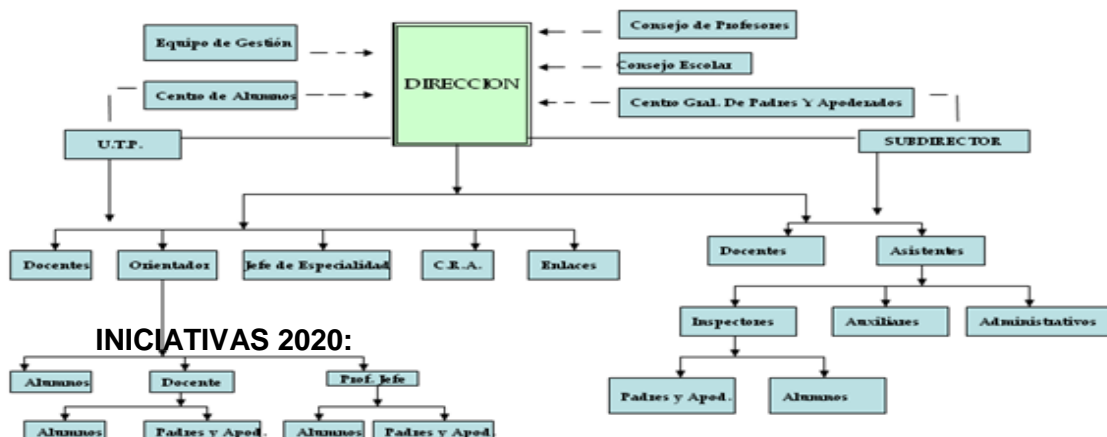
Equipo de Gestión

Centro de Alumnos

DIRECCION

Consejo de Profesores

Consejo Escolar

Centro Gral. De Padres Y Apoderados

U.T.P.

SUBDIRECTOR

Docentes

Orientador

Jefe de Especialidad

C.R.A.

Enlaces

Docentes

Asistentes

Inspectores

Auxiliares

Administrativos

Padres y Apod.

Alumnos

INICIATIVAS 2020:

Alumnos

Docente

Prof. Jefe

Alumnos

Padres y Apod.

Alumnos

Padres y Apod.